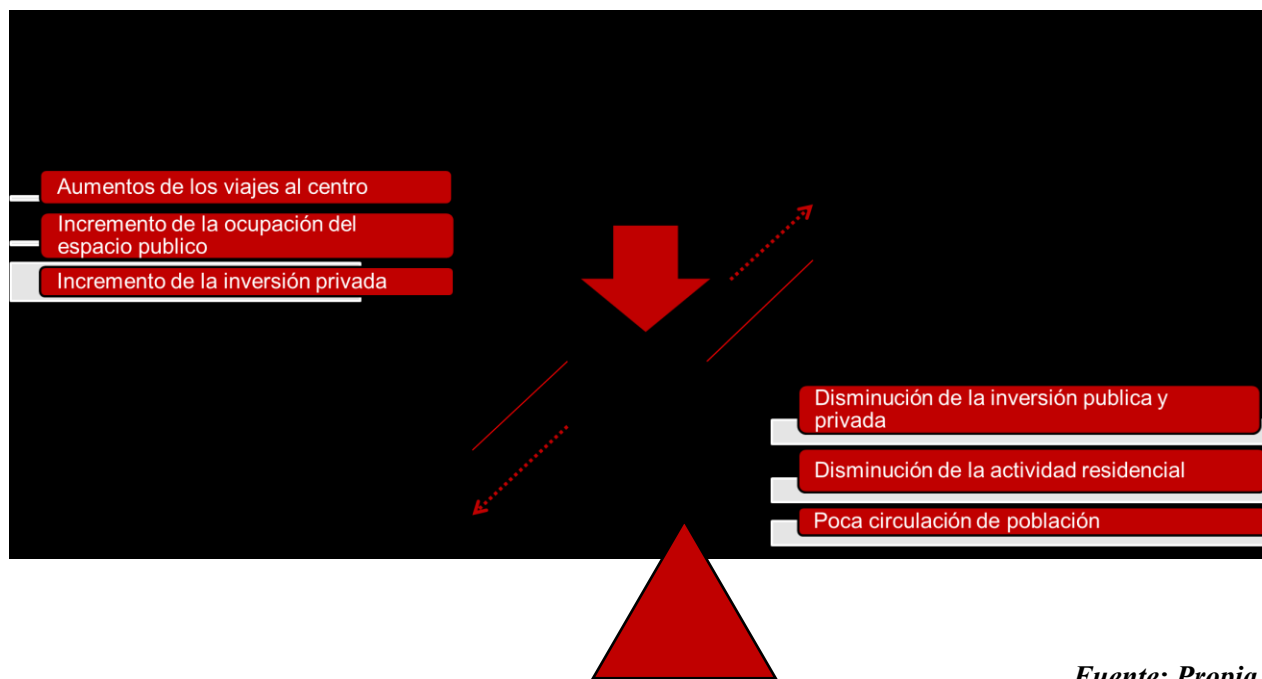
Aumentos de los viajes al centro

Incremento de la ocupación del espacio publico

Incremento de la inversión privada

Disminución de la inversión publica y privada

Disminución de la actividad residencial

Poca circulación de población

Fuente: Propia